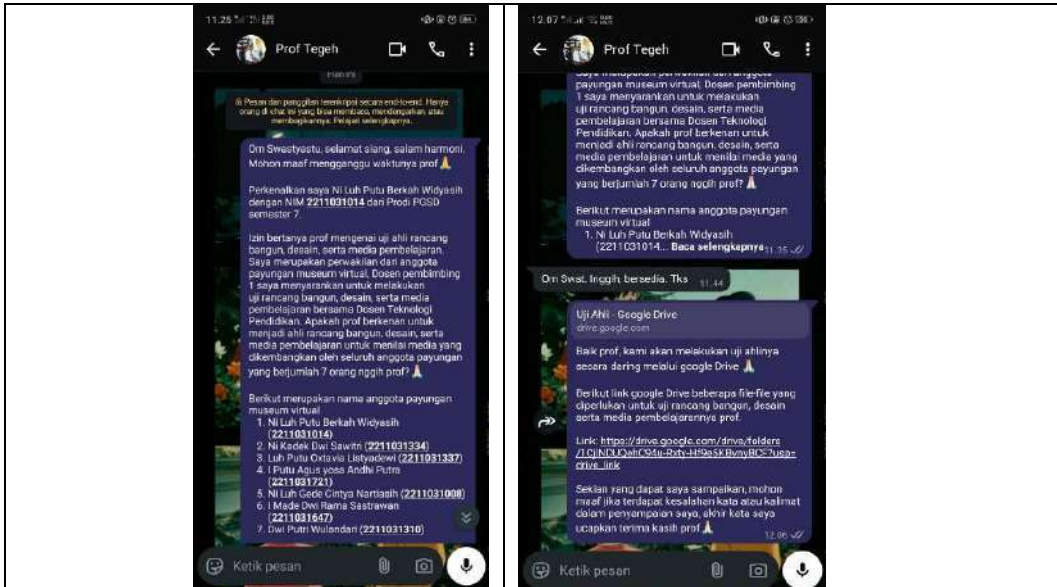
11.25

Prof Tegeh

Hari ini

Pesan dan panggilan terenkripsi secara end-to-end. Hanya orang di chat ini yang bisa membaca, mendengarkan, atau membagikannya. Pelajari selengkapnya.

Om Swastyastu, selamat siang, salam harmoni. Mohon maaf mengganggu waktunya prof 🙏

Perkenalkan saya Ni Luh Putu Berkah Widyasih dengan NIM 2211031014 dari Prodi PGSD semester 7.

Izin bertanya prof mengenai uji ahli rancang bangun, desain, serta media pembelajaran. Saya merupakan perwakilan dari anggota payungan museum virtual, Dosen pembimbing 1 saya menyarankan untuk melakukan uji rancang bangun, desain, serta media pembelajaran bersama Dosen Teknologi Pendidikan. Apakah prof berkenan untuk menjadi ahli rancang bangun, desain, serta media pembelajaran untuk menilai media yang dikembangkan oleh seluruh anggota payungan yang berjumlah 7 orang nggih prof? 🙏

Berikut merupakan nama anggota payungan museum virtual
1. Ni Luh Putu Berkah Widyasih (2211031014)
2. Ni Kadek Dwi Sawitri (2211031334)
3. Luh Putu Oktavia Listyadewi (2211031337)
4. I Putu Agus yosa Andhi Putra (2211031721)
5. Ni Luh Gede Cintya Nartiasih (2211031008)
6. I Made Dwi Rama Sastrawan (2211031647)
7. Dwi Putri Wulandari (2211031310)

Ketik pesan

12.07

Prof Tegeh

Saya merupakan perwakilan dari anggota payungan museum virtual, Dosen pembimbing 1 saya menyarankan untuk melakukan uji rancang bangun, desain, serta media pembelajaran bersama Dosen Teknologi Pendidikan. Apakah prof berkenan untuk menjadi ahli rancang bangun, desain, serta media pembelajaran untuk menilai media yang dikembangkan oleh seluruh anggota payungan yang berjumlah 7 orang nggih prof? 🙏

Berikut merupakan nama anggota payungan museum virtual
1. Ni Luh Putu Berkah Widyasih (2211031014... Baca selengkapnya 11.35

Om Swast. Inggih, bersedia. Tks 11.44

Uji Ahli - Google Drive
drive.google.com

Baik prof, kami akan melakukan uji ahlinya secara daring melalui google Drive 🙏

Berikut link google Drive beberapa file-file yang diperlukan untuk uji rancang bangun, desain serta media pembelajarannya prof.

Link: https://drive.google.com/drive/folders/1CjNDUQahC94u-Rxty-Hf9a5KBvnyBCF?usp=drive_link

Sekian yang dapat saya sampaikan, mohon maaf jika terdapat kesalahan kata atau kalimat dalam penyampaian saya, akhir kata saya ucapkan terima kasih prof 🙏 12.06

Ketik pesan